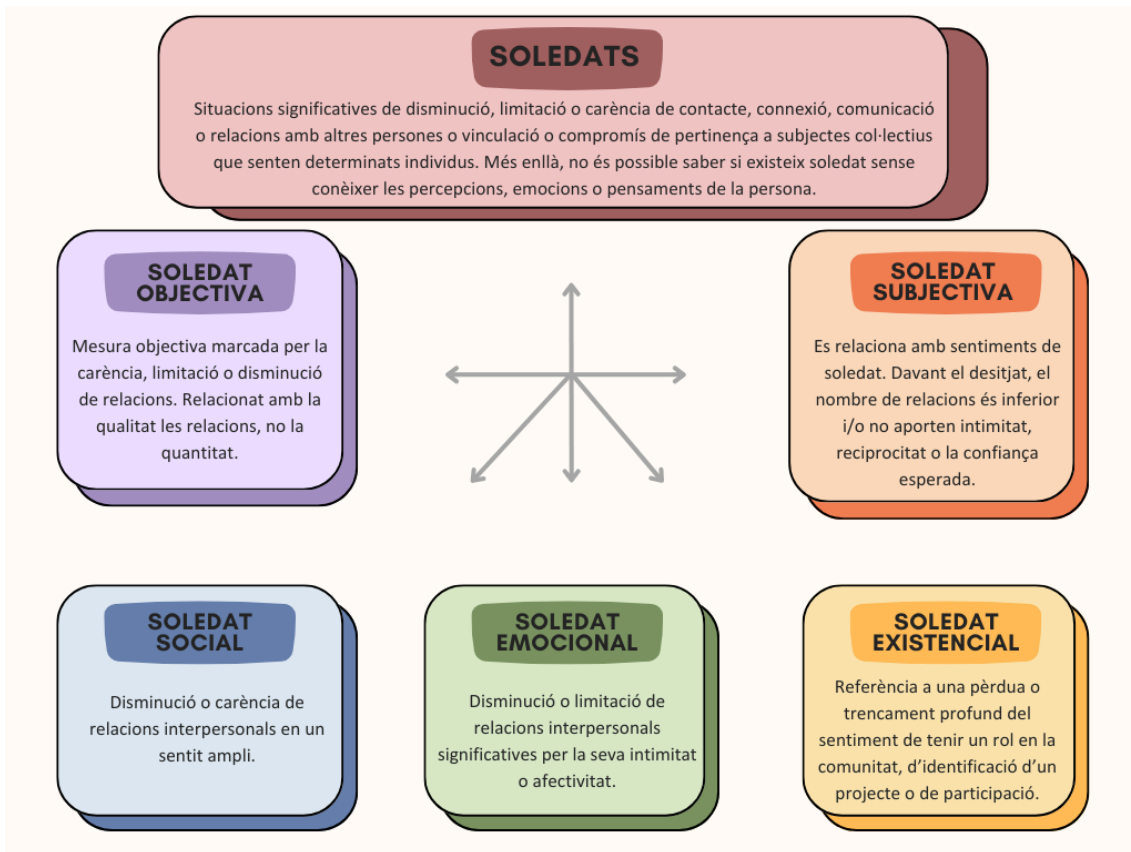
SOLEDATS

Situacions significatives de disminució, limitació o carència de contacte, connexió, comunicació o relacions amb altres persones o vinculació o compromís de pertinença a subjectes col·lectius que senten determinats individus. Més enllà, no és possible saber si existeix soledat sense conèixer les percepcions, emocions o pensaments de la persona.

SOLEDAT OBJECTIVA

Mesura objectiva marcada per la carència, limitació o disminució de relacions. Relacionat amb la qualitat les relacions, no la quantitat.

SOLEDAT SUBJECTIVA

Es relaciona amb sentiments de soledat. Davant el desitjat, el nombre de relacions és inferior i/o no aporten intimitat, reciprocitat o la confiança esperada.

SOLEDAT SOCIAL

Disminució o carència de relacions interpersonals en un sentit ampli.

SOLEDAT EMOCIONAL

Disminució o limitació de relacions interpersonals significatives per la seva intimitat o afectivitat.

SOLEDAT EXISTENCIAL

Referència a una pèrdua o trencament profund del sentiment de tenir un rol en la comunitat, d'identificació d'un projecte o de participació.